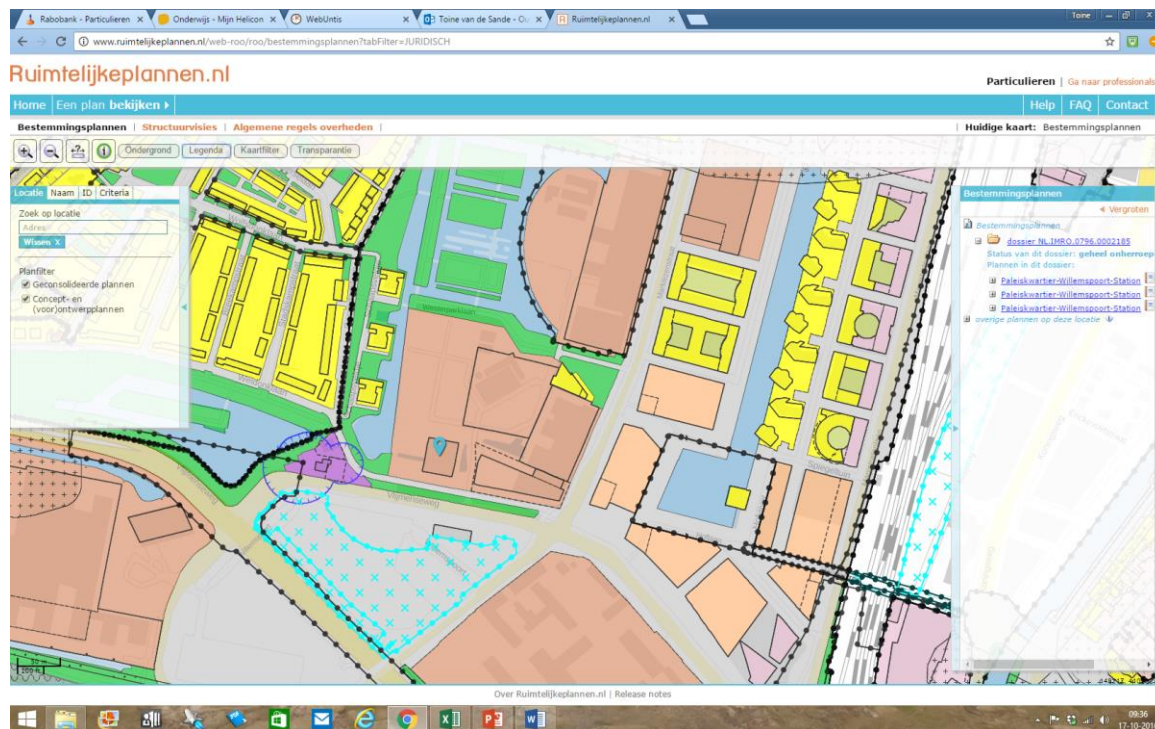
Rabobank - Particulieren ×
Onderwijs - Mijn Helicon ×
WebUntis ×
Toine van de Sande - Ou ×
Ruimtelijkeplannen.nl ×
Toine
www.ruimtelijkeplannen.nl/web-roo/roo/bestemmingsplannen?tabFilter=JURIDISCH

Ruimtelijkeplannen.nl
Particulieren | Ga naar professionals
Home | Een plan bekijken ▸
Help | FAQ | Contact
Bestemmingsplannen | Structuurvisies | Algemene regels overheden |
Huidige kaart: Bestemmingsplannen
Ondergrond | Legenda | Kaartfilter | Transparantie

Locatie | Naam | ID | Criteria
Zoek op locatie
Adres
Wissen X
Planfilter
Geconsolideerde plannen
Concept- en (voor)ontwerpplannen

Westerpark
Vlijmenseweg
Spiegelaan

Bestemmingsplannen
◂ Vergroten
Bestemmingsplannen
dossier NL.IMRO.0796.0002185
Status van dit dossier: geheel onherroep
Plannen in dit dossier:
Paleiskwartier-Willemspoort-Station
Paleiskwartier-Willemspoort-Station
Paleiskwartier-Willemspoort-Station
overige plannen op deze locatie

30 m
100 ft

Over Ruimtelijkeplannen.nl | Release notes

09:36
17-10-201